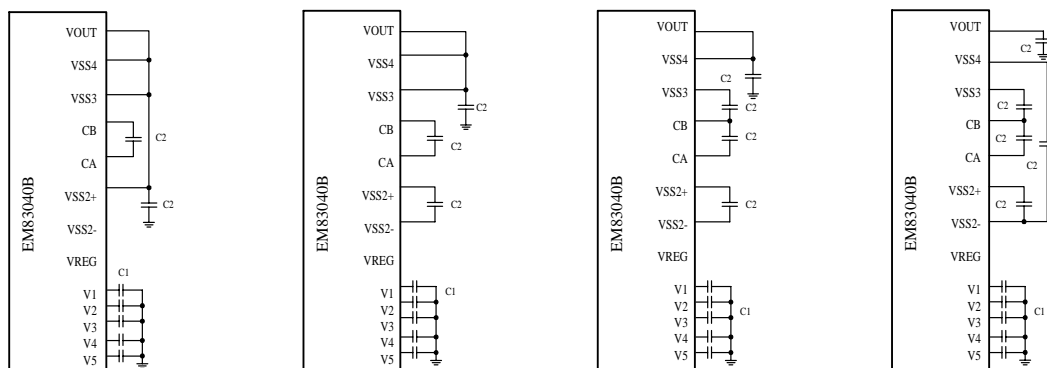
EM83040B
VOUT
VSS4
VSS3
CB
CA
VSS2+
VSS2-
VREG
V1
V2
V3
V4
V5
C2
C2
C1

EM83040B
VOUT
VSS4
VSS3
CB
CA
VSS2+
VSS2-
VREG
V1
V2
V3
V4
V5
C2
C2
C2
C1

EM83040B
VOUT
VSS4
VSS3
CB
CA
VSS2+
VSS2-
VREG
V1
V2
V3
V4
V5
C2
C2
C2
C2
C1

EM83040B
VOUT
VSS4
VSS3
CB
CA
VSS2+
VSS2-
VREG
V1
V2
V3
V4
V5
C2
C2
C2
C2
C2
C1